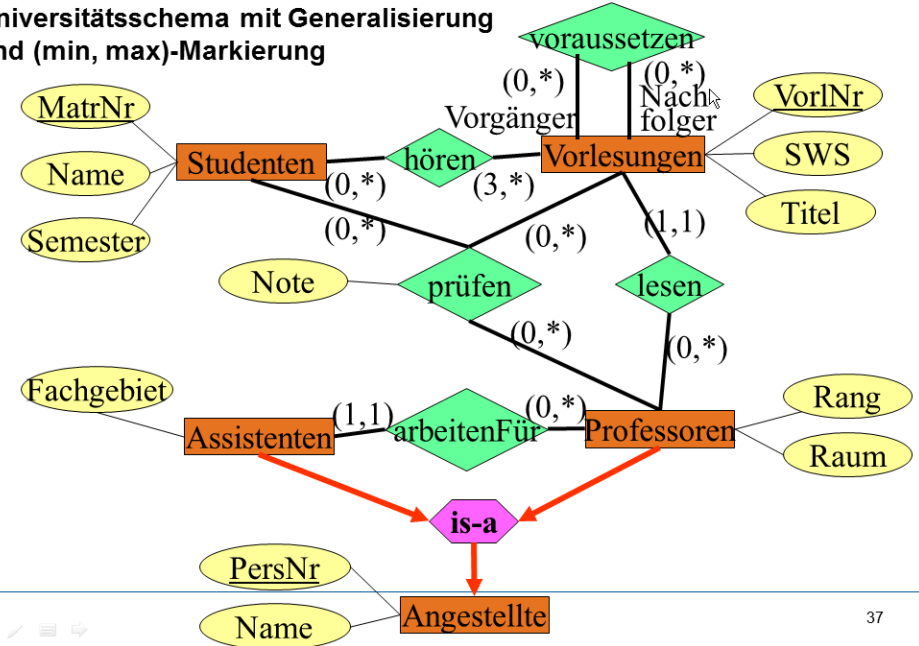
niversitätsschema mit Generalisierung
nd (min, max)-Markierung

voraussetzen
(0,*)
(0,*)
Vorgänger
Nachfolger
MatrNr
VorlNr
Name
Studenten
hören
Vorlesungen
SWS
(0,*)
(3,*)
Semester
Titel
(0,*)
(0,*)
(1,1)
Note
prüfen
lesen
(0,*)
(0,*)
Fachgebiet
Rang
(1,1)
(0,*)
Assistenten
arbeitenFür
Professoren
Raum
is-a
PersNr
Name
Angestellte
37